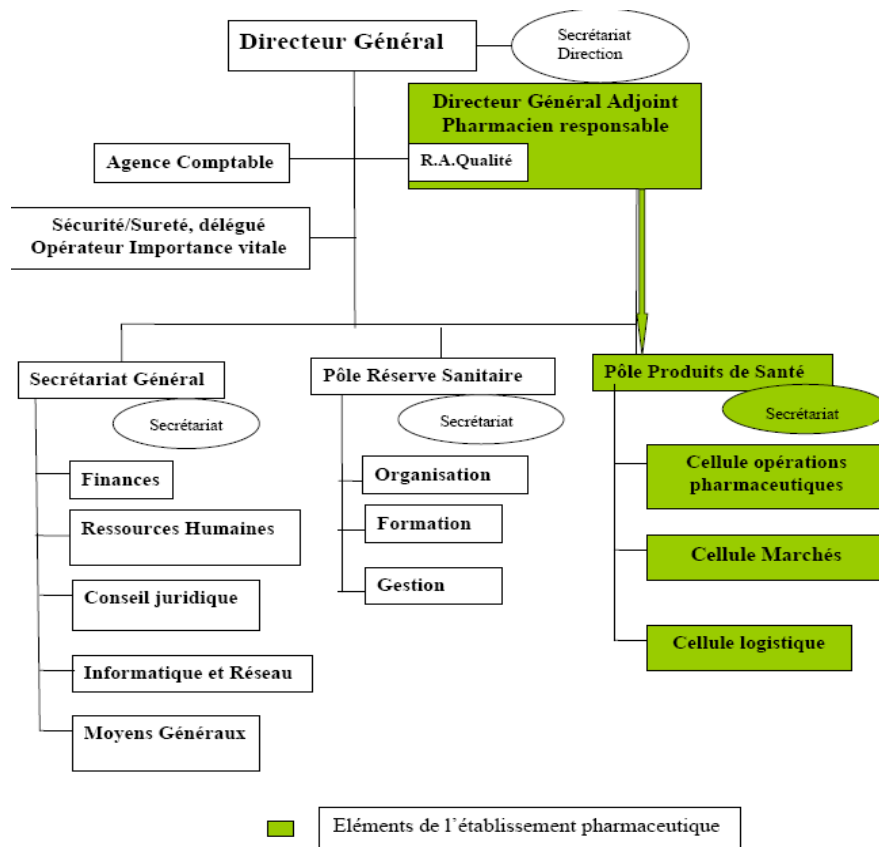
Directeur Général

Secrétariat Direction

Directeur Général Adjoint Pharmacien responsable

Agence Comptable

R.A.Qualité

Sécurité/Sureté, délégué Opérateur Importance vitale

Secrétariat Général

Secrétariat

Finances

Ressources Humaines

Conseil juridique

Informatique et Réseau

Moyens Généraux

Pôle Réserve Sanitaire

Secrétariat

Organisation

Formation

Gestion

Pôle Produits de Santé

Secrétariat

Cellule opérations pharmaceutiques

Cellule Marchés

Cellule logistique

Eléments de l'établissement pharmaceutique